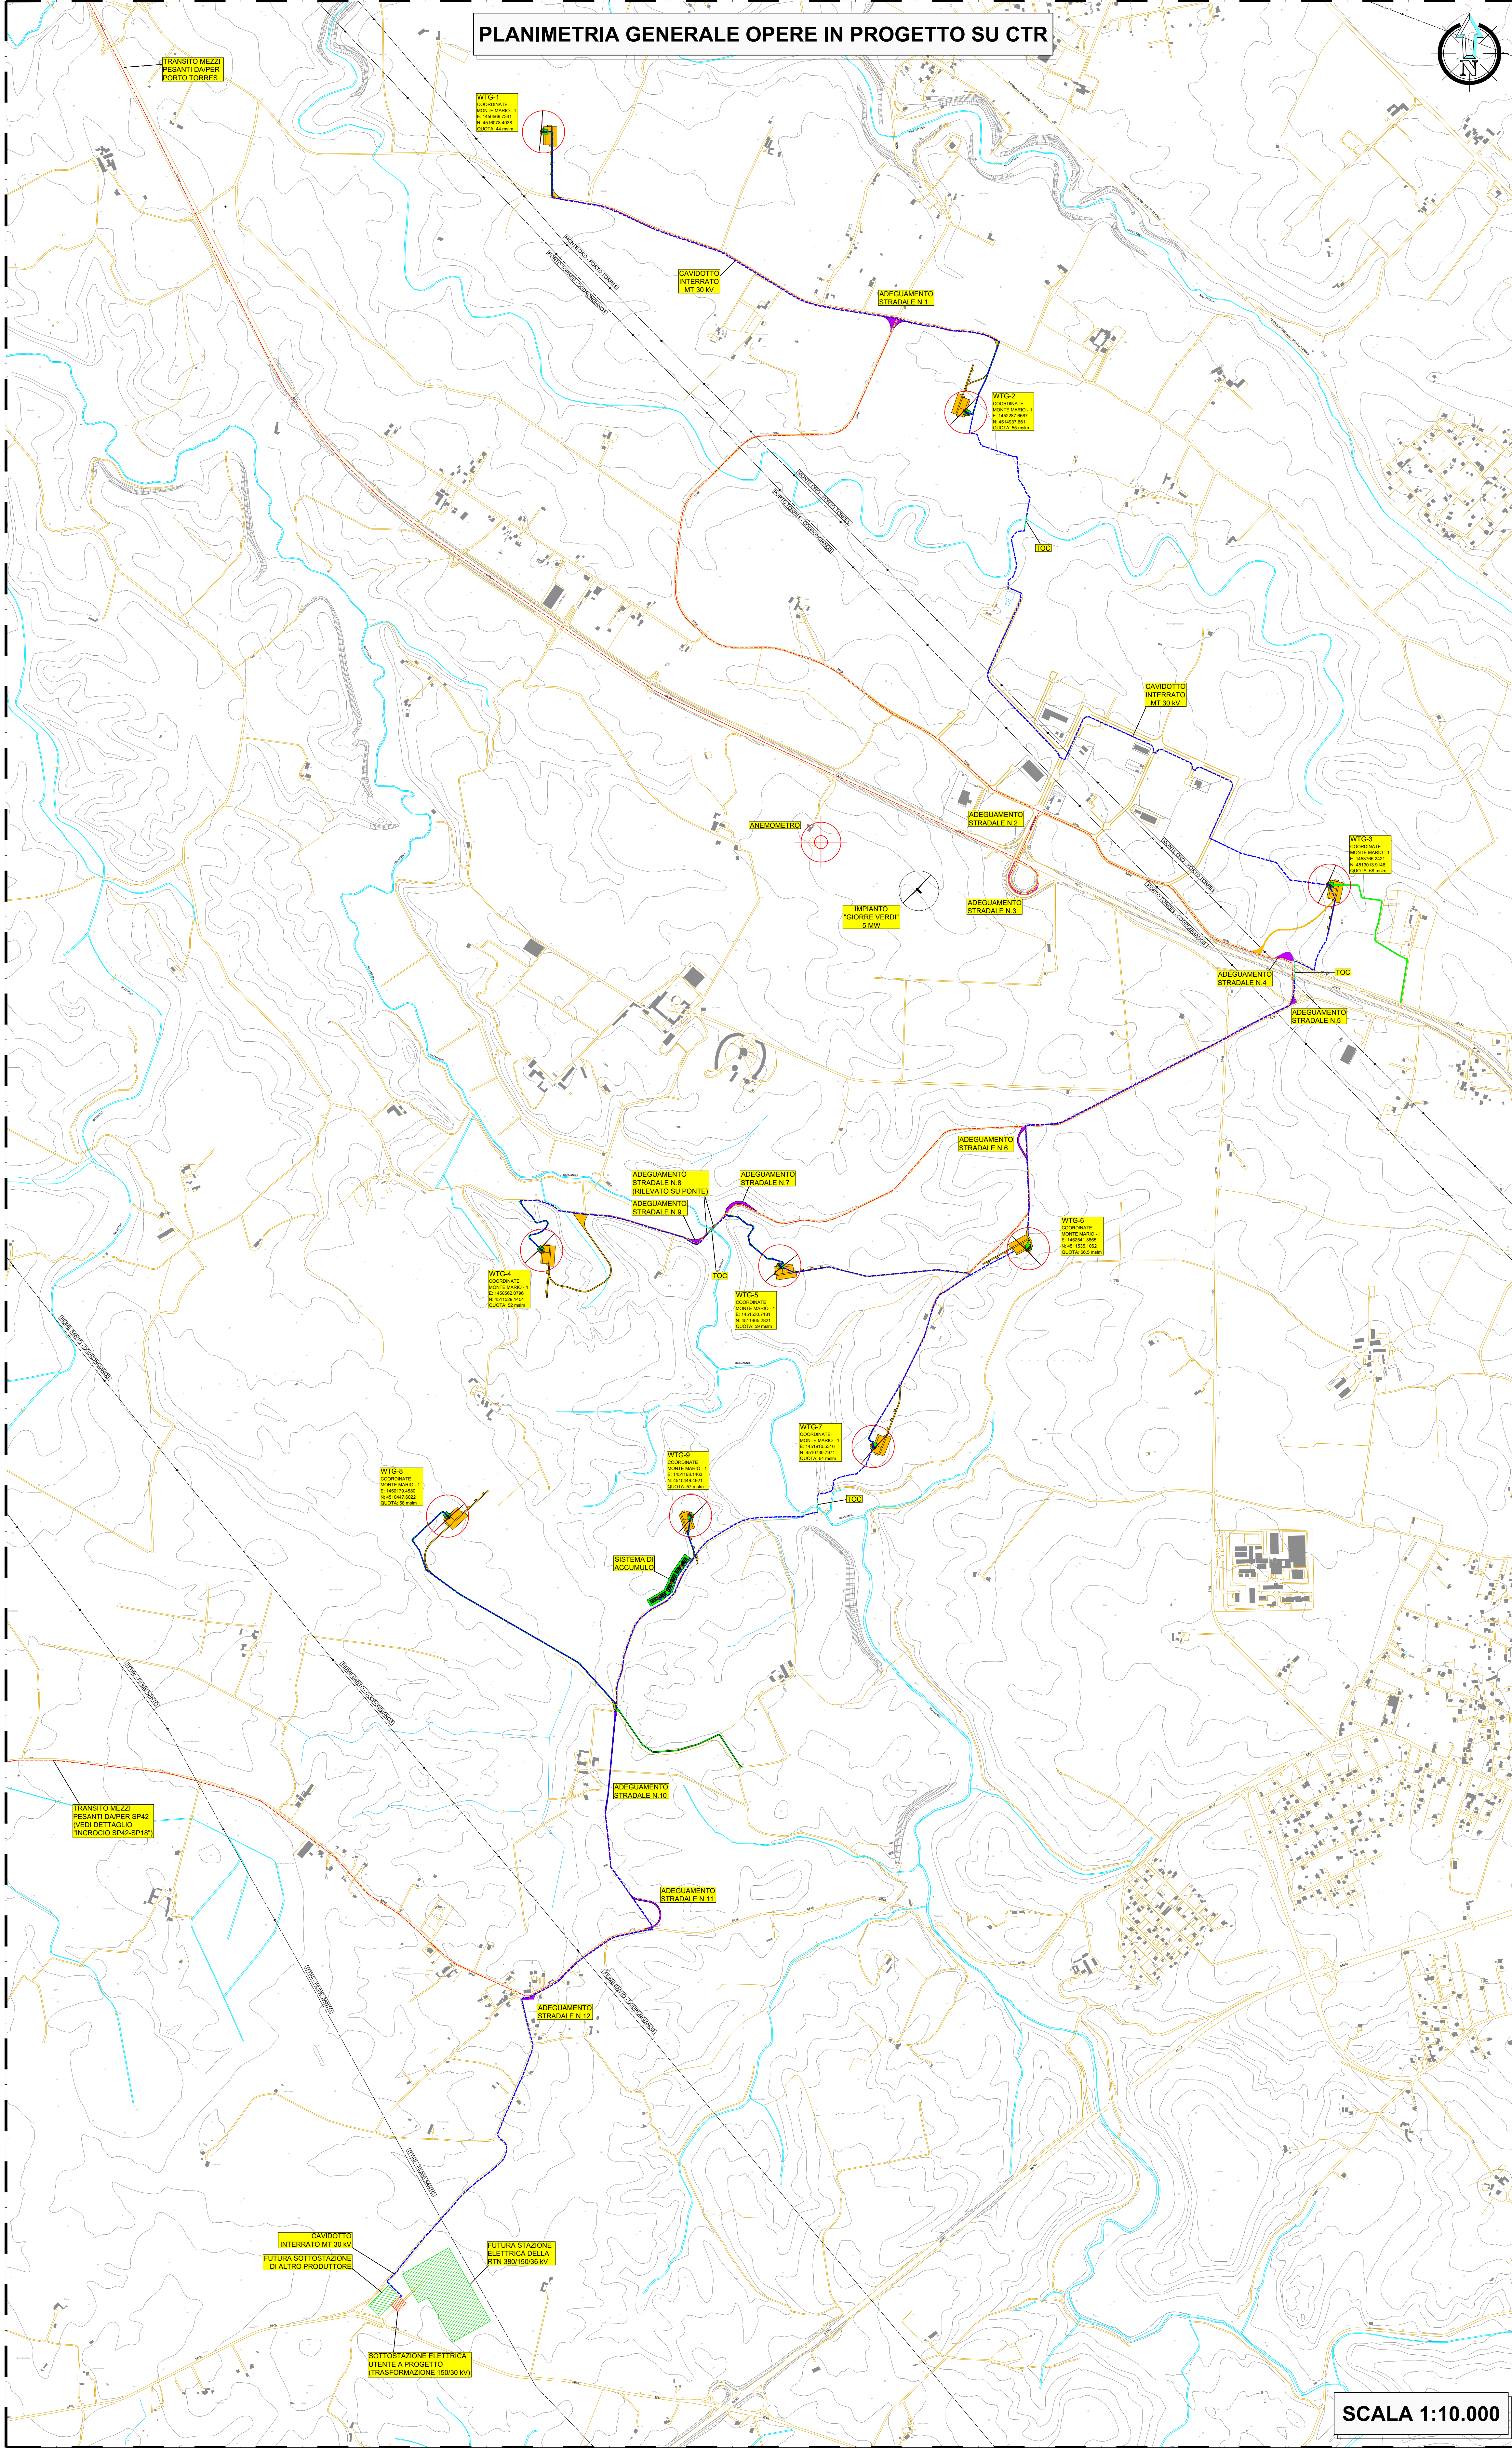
PLANIMETRIA GENERALE OPERE IN PROGETTO SU CTR

N

TRANSITO MEZZI PESANTI DA/PER PORTO TORRES

WTG-1
COORDINATE MONTE MARIO - 1
E: 1450565.7341
N: 4516076.4038
QUOTA: 44 mslm

CAVIDOTTO INTERRATO MT 30 kV

ADEGUAMENTO STRADALE N.1

WTG-2
COORDINATE MONTE MARIO - 1
E: 1452287.6667
N: 4514937.661
QUOTA: 55 mslm

TOC

CAVIDOTTO INTERRATO MT 30 kV

ANEMOMETRO

ADEGUAMENTO STRADALE N.2

ADEGUAMENTO STRADALE N.3

IMPIANTO "GIORRE VERDI" 5 MW

WTG-3
COORDINATE MONTE MARIO - 1
E: 1453766.2421
N: 4513013.9148
QUOTA: 68 mslm

ADEGUAMENTO STRADALE N.4

TOC

ADEGUAMENTO STRADALE N.5

ADEGUAMENTO STRADALE N.6

ADEGUAMENTO STRADALE N.8 (RILEVATO SU PONTE)

ADEGUAMENTO STRADALE N.9

ADEGUAMENTO STRADALE N.7

TOC

WTG-4
COORDINATE MONTE MARIO - 1
E: 1450092.0786
N: 4511526.1454
QUOTA: 52 mslm

WTG-5
COORDINATE MONTE MARIO - 1
E: 1451530.7161
N: 4511465.2821
QUOTA: 59 mslm

WTG-6
COORDINATE MONTE MARIO - 1
E: 1452541.3865
N: 4511555.1062
QUOTA: 80.5 mslm

WTG-7
COORDINATE MONTE MARIO - 1
E: 1451910.5316
N: 4510730.7971
QUOTA: 64 mslm

TOC

WTG-9
COORDINATE MONTE MARIO - 1
E: 1451168.1463
N: 4510449.4921
QUOTA: 57 mslm

WTG-8
COORDINATE MONTE MARIO - 1
E: 1450176.6065
N: 4510447.0023
QUOTA: 56 mslm

SISTEMA DI ACCUMULO

ADEGUAMENTO STRADALE N.10

TRANSITO MEZZI PESANTI DA/PER SP42 (VEDI DETTAGLIO "INCROCIO SP42-SP18")

ADEGUAMENTO STRADALE N.11

ADEGUAMENTO STRADALE N.12

CAVIDOTTO INTERRATO MT 30 kV

FUTURA SOTTOSTAZIONE DI ALTRO PRODUTTORE

FUTURA STAZIONE ELETTRICA DELLA RTN 380/150/36 kV

SOTTOSTAZIONE ELETTRICA UTENTE A PROGETTO (TRASFORMAZIONE 150/30 kV)

SCALA 1:10.000